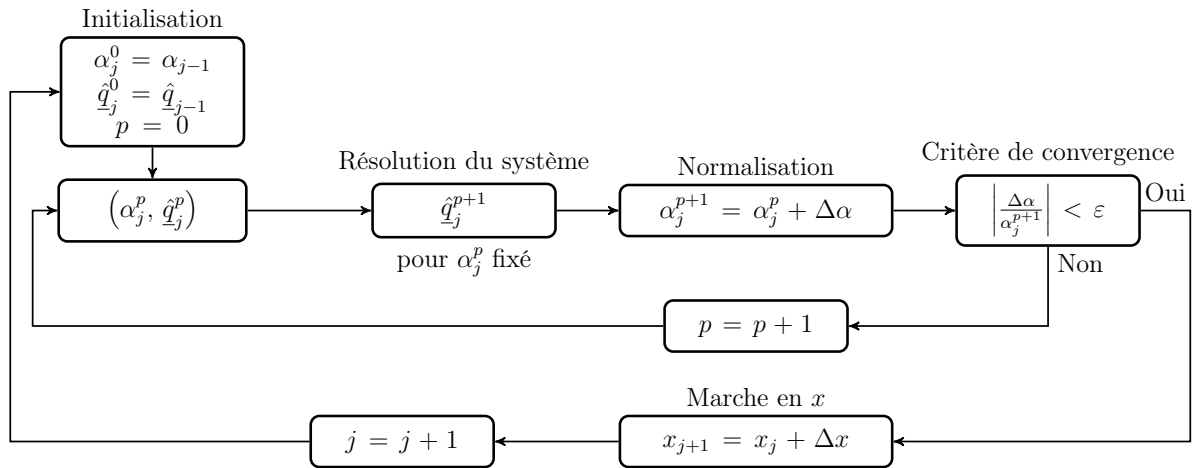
Initialisation

$\alpha_j^0 = \alpha_{j-1}$
$\hat{\underline{q}}_j^0 = \hat{\underline{q}}_{j-1}$
$p = 0$

$\left(\alpha_j^p, \hat{\underline{q}}_j^p\right)$

Résolution du système

$\hat{\underline{q}}_j^{p+1}$

pour $\alpha_j^p$ fixé

Normalisation

$\alpha_j^{p+1} = \alpha_j^p + \Delta\alpha$

Critère de convergence

$\left|\frac{\Delta\alpha}{\alpha_j^{p+1}}\right| < \varepsilon$

Oui

Non

$p = p + 1$

Marche en $x$

$x_{j+1} = x_j + \Delta x$

$j = j + 1$